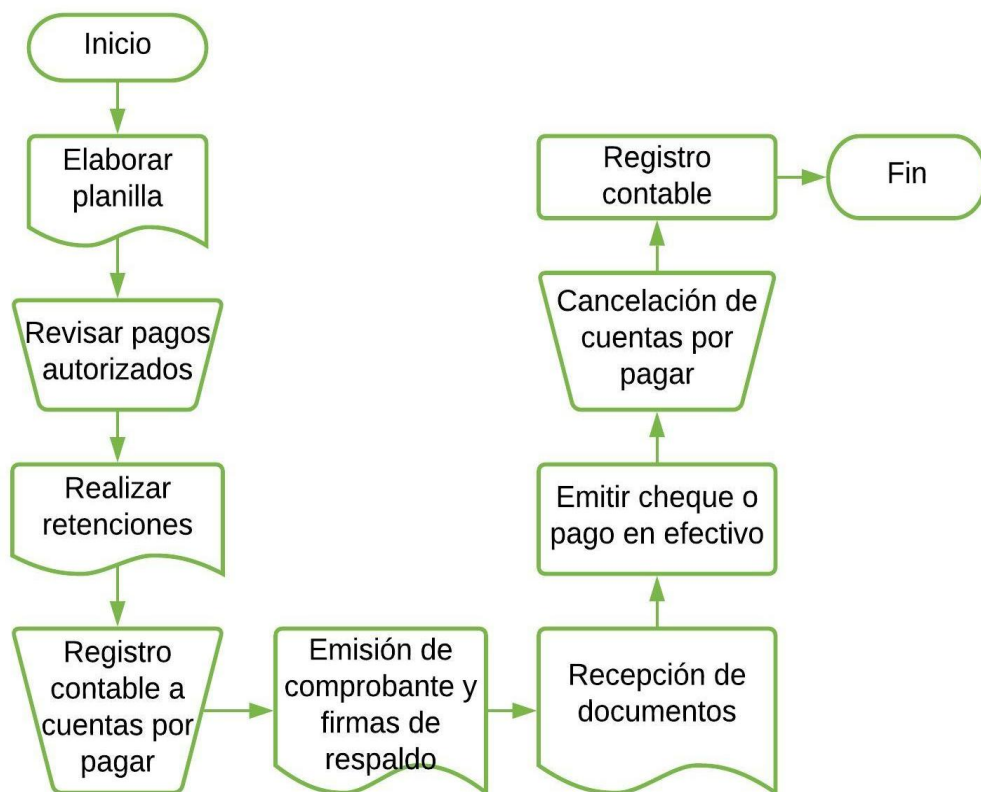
Inicio

Elaborar planilla

Revisar pagos autorizados

Realizar retenciones

Registro contable a cuentas por pagar

Emisión de comprobante y firmas de respaldo

Recepción de documentos

Emitir cheque o pago en efectivo

Cancelación de cuentas por pagar

Registro contable

Fin